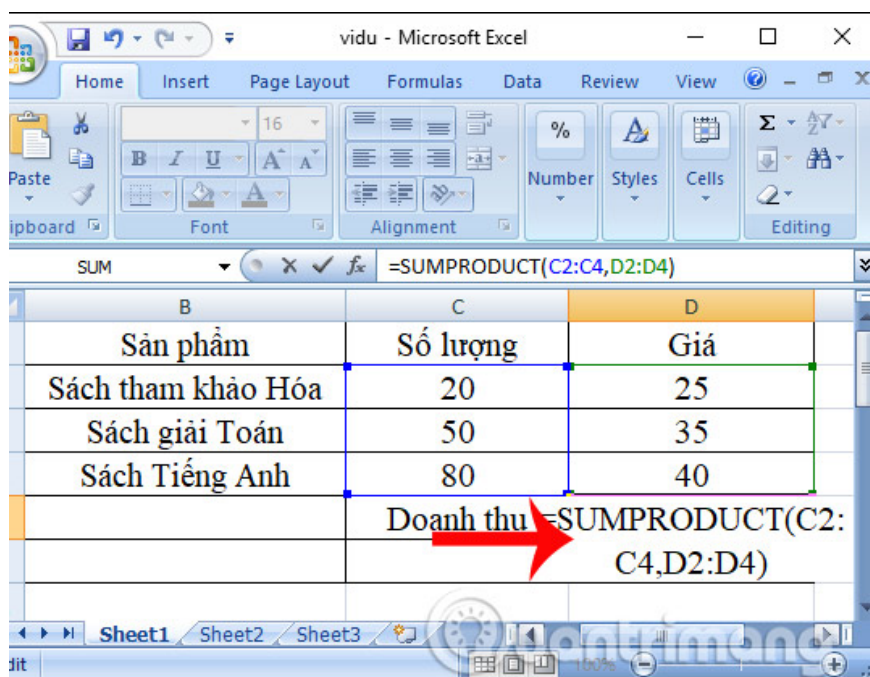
vidu - Microsoft Excel

Home Insert Page Layout Formulas Data Review View

Paste
ipboard
16
B I U A A
Font
Alignment
%
Number
Styles
Cells
Σ
Editing

SUM
$f_x$ =SUMPRODUCT(C2:C4,D2:D4)

| B | C | D |
|---|---|---|
| Sản phẩm | Số lượng | Giá |
| Sách tham khảo Hóa | 20 | 25 |
| Sách giải Toán | 50 | 35 |
| Sách Tiếng Anh | 80 | 40 |
| | Doanh thu | =SUMPRODUCT(C2:C4,D2:D4) |

Sheet1 Sheet2 Sheet3
dit
100%
quantrimang